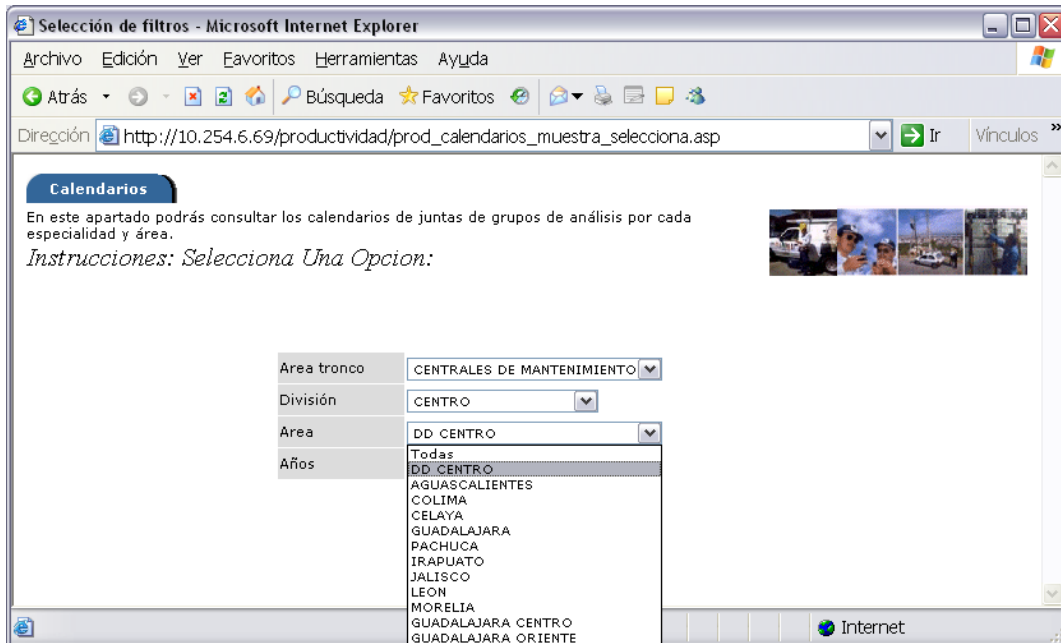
Selección de filtros - Microsoft Internet Explorer

Archivo Edición Ver Favoritos Herramientas Ayuda

Atrás Búsqueda Favoritos

Dirección http://10.254.6.69/productividad/prod_calendarios_muestra_selecciona.asp Ir Vínculos

Calendarios

En este apartado podrás consultar los calendarios de juntas de grupos de análisis por cada especialidad y área.

Instrucciones: Selecciona Una Opcion:

| Area tronco | CENTRALES DE MANTENIMIENTO |
|---|---|
| División | CENTRO |
| Area | DD CENTRO |
| Años | |

Todas
DD CENTRO
AGUASCALIENTES
COLIMA
CELAYA
GUADALAJARA
PACHUCA
IRAPUATO
JALISCO
LEON
MORELIA
GUADALAJARA CENTRO
GUADALAJARA ORIENTE

Internet